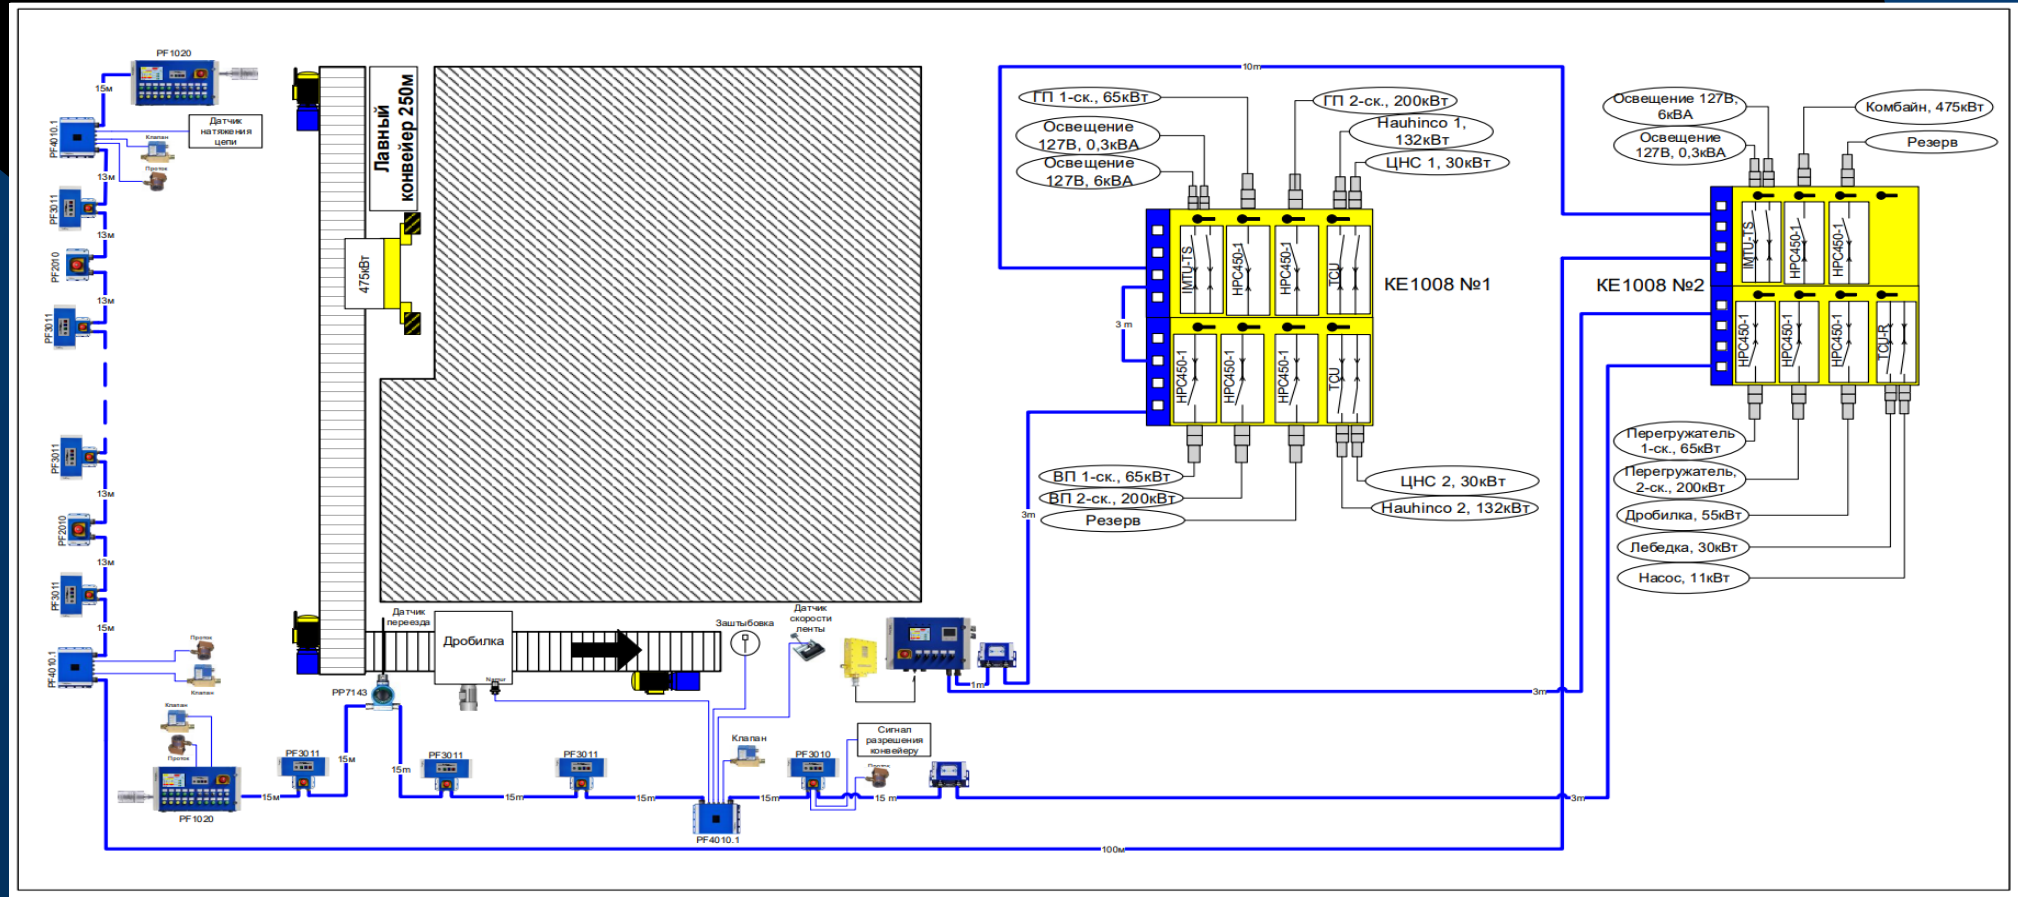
PF1020
15м
PF4010.1
Датчик натяжения цепи
Клапан
Проток
13м
PF3011
13м
PF2010
13м
PF3011
PF3011
13м
PF2010
13м
PF3011
15м
PF4010.1
Проток
Клапан
Клапан
Проток
PF1020
15м
PF3011
15м
PP7143
15m
PF3011
15м
PF3011
15м
PF4010.1
Клапан
15м
PF3010
Сигнал разрешения конвейеру
Проток
15 м
3м
100м
Лавный конвейер 250м
475кВт
Датчик переезда
Дробилка
Зaштыбовка
Датчик скорости ленты
1м
3м
10м
3 m
3m
ГП 1-ск., 65кВт
Освещение 127В, 0,3кВА
Освещение 127В, 6кВА
ГП 2-ск., 200кВт
Hauhinco 1, 132кВт
ЦНС 1, 30кВт
IMTU-TS
HPC450-1
HPC450-1
TCU
KE1008 №1
HPC450-1
HPC450-1
HPC450-1
TCU
ВП 1-ск., 65кВт
ВП 2-ск., 200кВт
Резерв
ЦНС 2, 30кВт
Hauhinco 2, 132кВт
Освещение 127В, 6кВА
Освещение 127В, 0,3кВА
Комбайн, 475кВт
Резерв
IMTU-TS
HPC450-1
HPC450-1
KE1008 №2
HPC450-1
HPC450-1
HPC450-1
TCU-R
Перегружатель 1-ск., 65кВт
Перегружатель, 2-ск., 200кВт
Дробилка, 55кВт
Лебедка, 30кВт
Насос, 11кВт